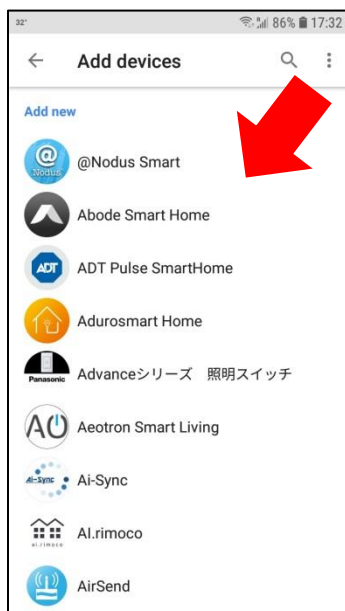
32° 86% 17:32

Add devices

Add new

@
Nodus
@Nodus Smart

Abode Smart Home

ADT
ADT Pulse SmartHome

Adurosmart Home

Panasonic
Advanceシリーズ　照明スイッチ

AO
Aeotron Smart Living

Ai-Sync
Ai-Sync

ai.rimoco
AI.rimoco

AirSend